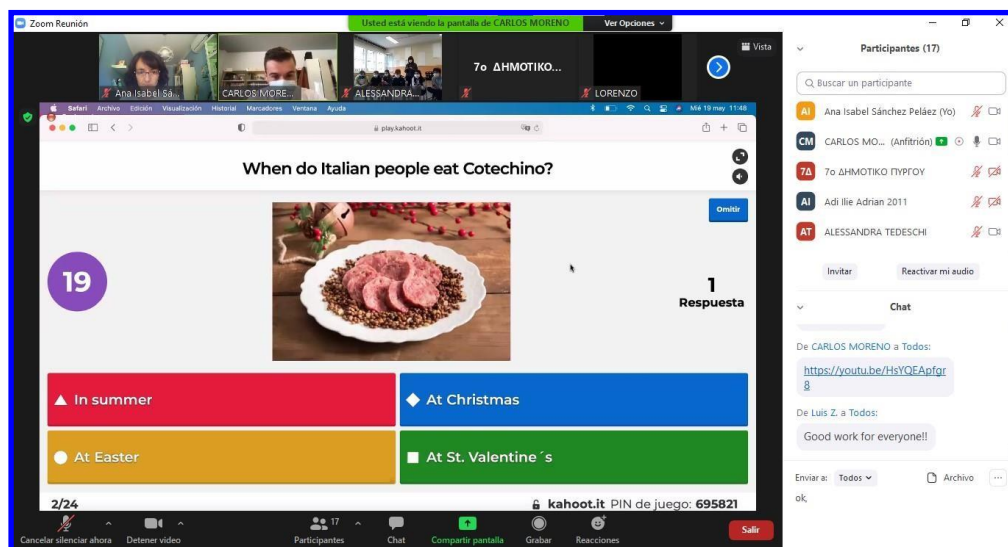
Zoom Reunión

Usted está viendo la pantalla de CARLOS MORENO

Ver Opciones

Vista

Ana Isabel Sá...

CARLOS MORE...

ALESSANDRA...

7o ΔΗΜΟΤΙΚΟ...

LORENZO

Safari Archivo Edición Visualización Historial Marcadores Ventana Ayuda

Mié 19 may 11:48

play.kahoot.it

When do Italian people eat Cotechino?

Omitir

19

1
Respuesta

▲ In summer

◆ At Christmas

● At Easter

■ At St. Valentine´s

2/24

kahoot.it PIN de juego: 695821

Participantes (17)

Buscar un participante

AI Ana Isabel Sánchez Peláez (Yo)

CM CARLOS MO... (Anfitrión)

7Δ 7o ΔΗΜΟΤΙΚΟ ΠΥΡΓΟΥ

AI Adi Ilie Adrian 2011

AT ALESSANDRA TEDESCHI

Invitar

Reactivar mi audio

Chat

De CARLOS MORENO a Todos:

https://youtu.be/HsYQEApfgr8

De Luis Z. a Todos:

Good work for everyone!!

Enviar a: Todos

Archivo

ok,

Cancelar silenciar ahora

Detener video

17
Participantes

Chat

Compartir pantalla

Grabar

Reacciones

Salir